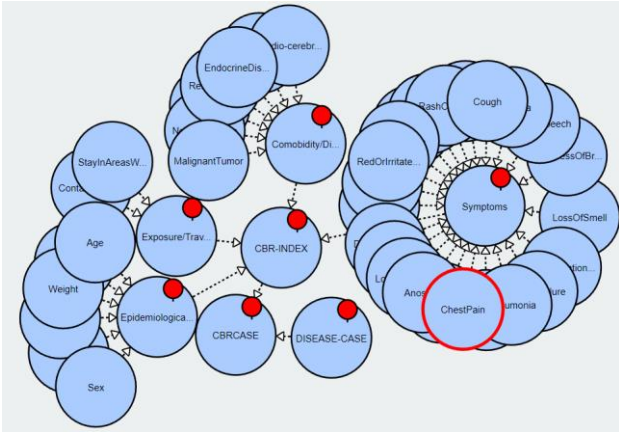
EndocrineDis...
...dio-cerebr...
Re
N
MalignantTumor
Comobidity/Di...
RashC
Cough
a
eech
essOfBr...
StayInAreasW...
Conta
RedOrIrritate...
Symptoms
LossOfSmell
Age
Exposure/Trav...
CBR-INDEX
D
Lo
...tion...
Weight
Epidemiologica...
CBRCASE
DISEASE-CASE
Anos
ChestPain
...umonia
...lure
Sex